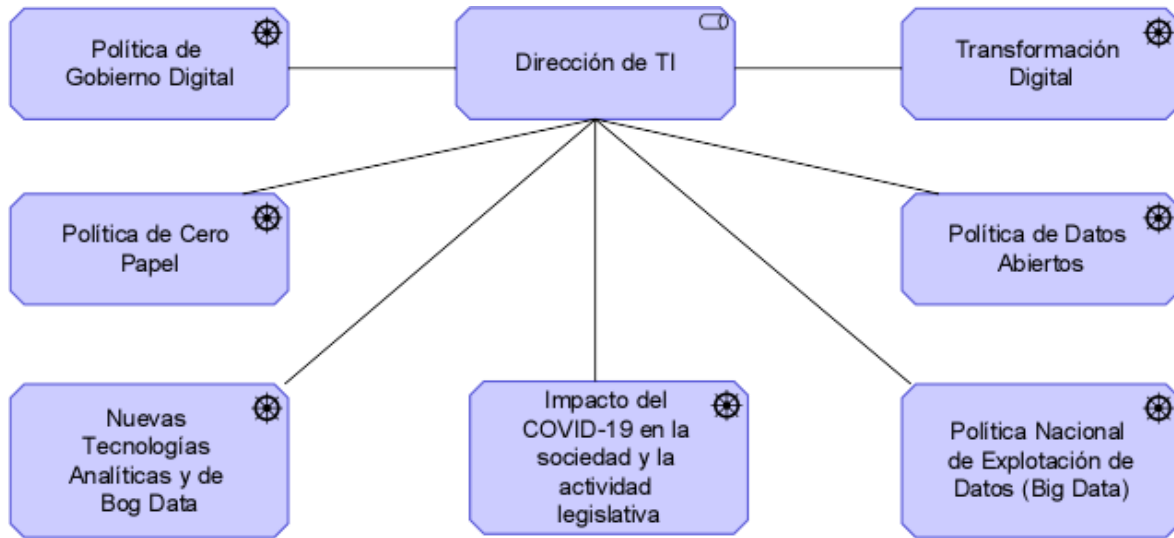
Política de Gobierno Digital

Dirección de TI

Transformación Digital

Política de Cero Papel

Política de Datos Abiertos

Nuevas Tecnologías Analíticas y de Bog Data

Impacto del COVID-19 en la sociedad y la actividad legislativa

Política Nacional de Explotación de Datos (Big Data)